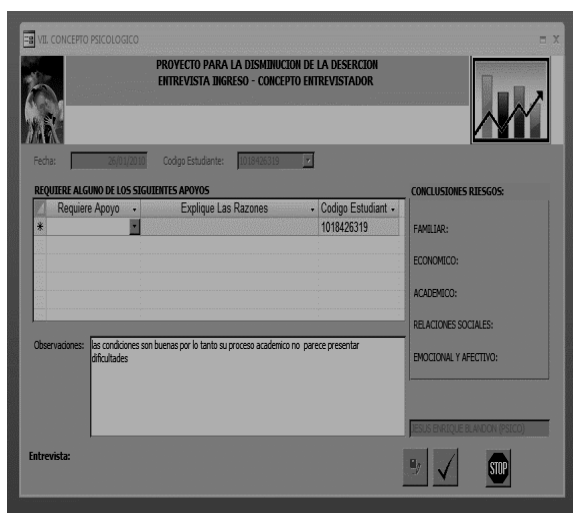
VII. CONCEPTO PSICOLOGICO

PROYECTO PARA LA DISMINUCION DE LA DESERCION
ENTREVISTA INGRESO - CONCEPTO ENTREVISTADOR

Fecha: 26/01/2010 Codigo Estudiante: 1018426319

REQUIERE ALGUNO DE LOS SIGUIENTES APOYOS

| | Requiere Apoyo | Explique Las Razones | Codigo Estudiant |
|---|---|---|---|
| * | | | 1018426319 |

CONCLUSIONES RIESGOS:

FAMILIAR:

ECONOMICO:

ACADEMICO:

RELACIONES SOCIALES:

EMOCIONAL Y AFECTIVO:

Observaciones: las condiciones son buenas por lo tanto su proceso academico no parece presentar dificultades

JESUS ENRIQUE BLANDON (PSICO)

Entrevista:

STOP